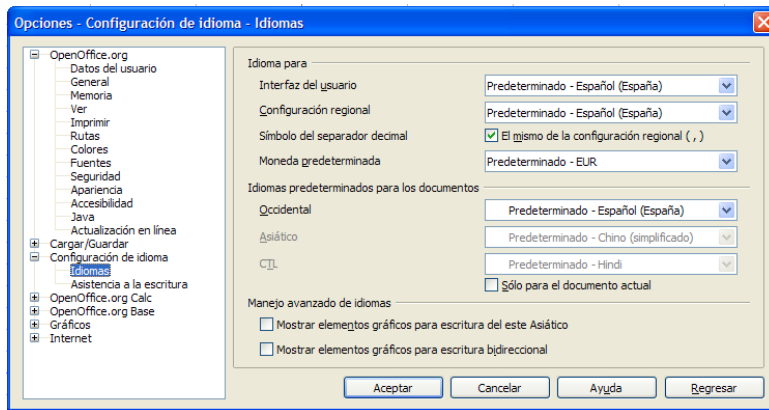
Opciones - Configuración de idioma - Idiomas

OpenOffice.org
Datos del usuario
General
Memoria
Ver
Imprimir
Rutas
Colores
Fuentes
Seguridad
Apariencia
Accesibilidad
Java
Actualización en línea
Cargar/Guardar
Configuración de idioma
Idiomas
Asistencia a la escritura
OpenOffice.org Calc
OpenOffice.org Base
Gráficos
Internet

Idioma para
Interfaz del usuario
Predeterminado - Español (España)
Configuración regional
Predeterminado - Español (España)
Símbolo del separador decimal
El mismo de la configuración regional ( , )
Moneda predeterminada
Predeterminado - EUR

Idiomas predeterminados para los documentos
Occidental
Predeterminado - Español (España)
Asiático
Predeterminado - Chino (simplificado)
CTL
Predeterminado - Hindi
Sólo para el documento actual

Manejo avanzado de idiomas
Mostrar elementos gráficos para escritura del este Asiático
Mostrar elementos gráficos para escritura bidireccional

Aceptar
Cancelar
Ayuda
Regresar